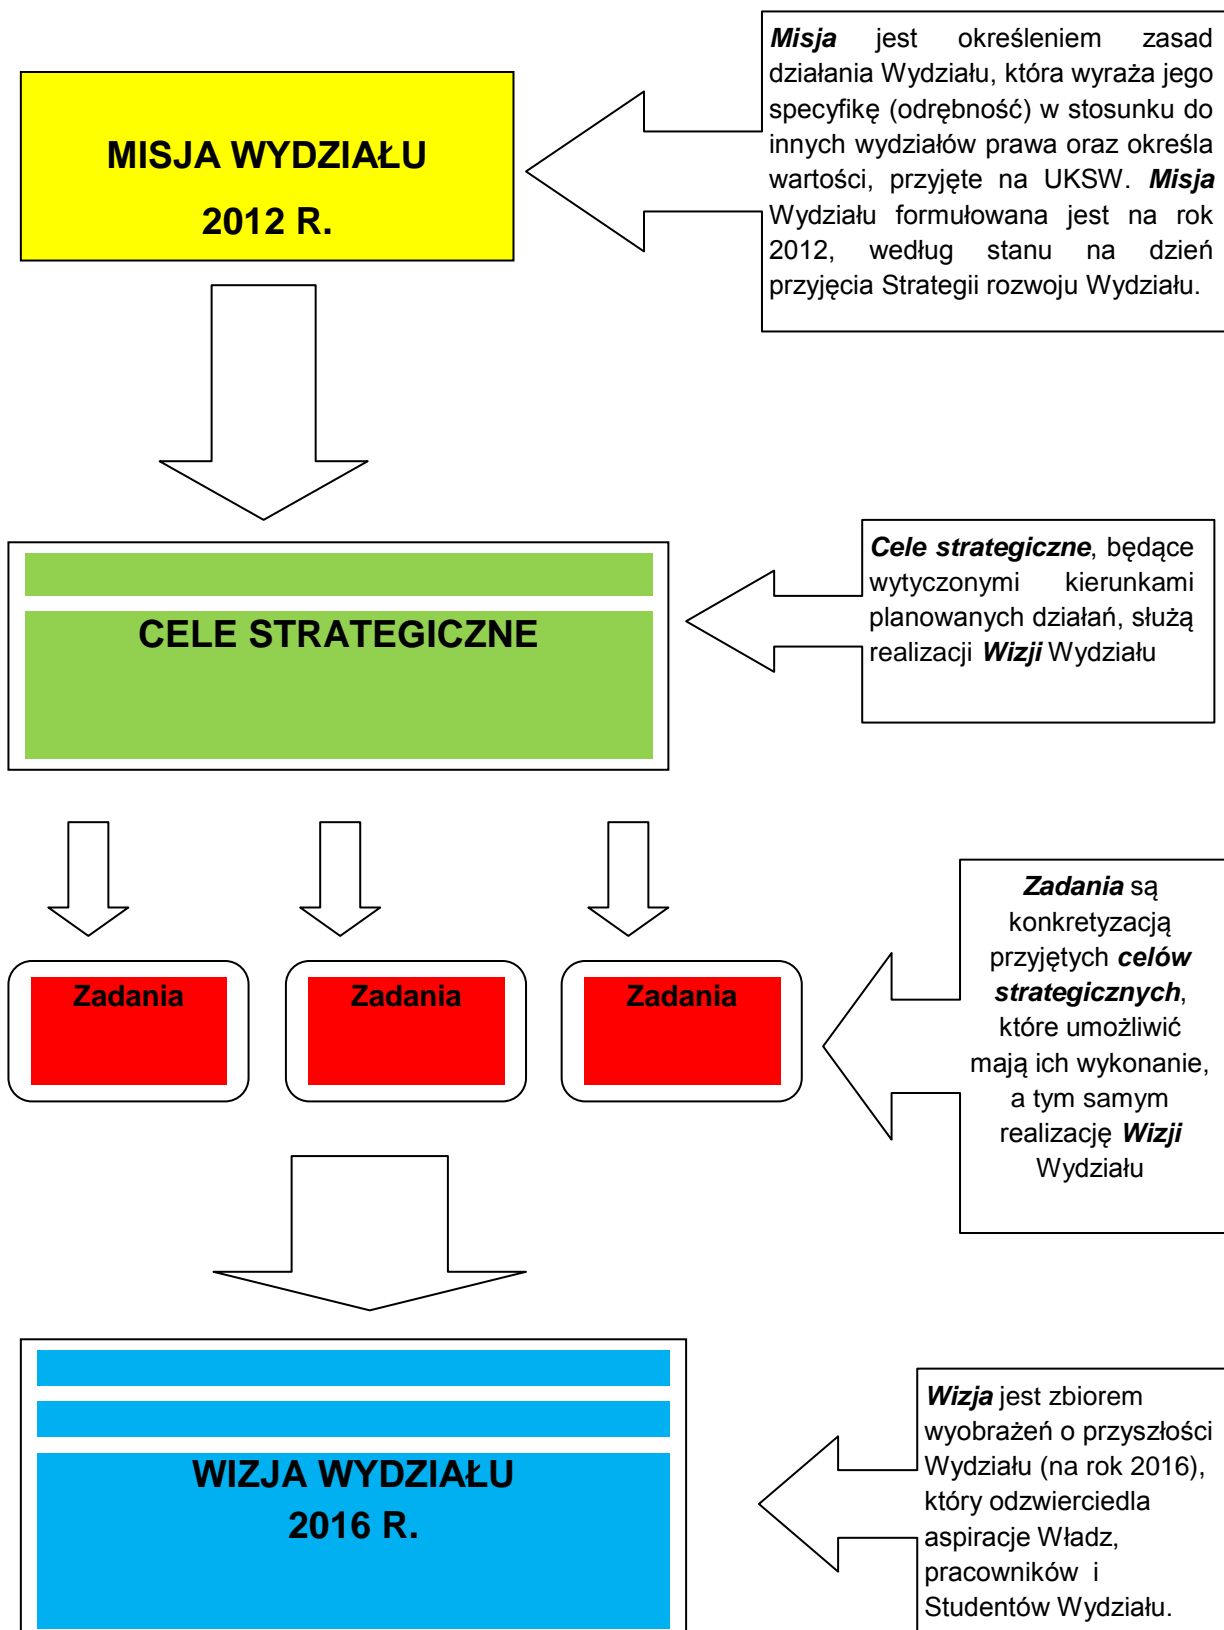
MISJA WYDZIAŁU
2012 R.

**Misja** jest określeniem zasad działania Wydziału, która wyraża jego specyfikę (odrębność) w stosunku do innych wydziałów prawa oraz określa wartości, przyjęte na UKSW. **Misja** Wydziału formułowana jest na rok 2012, według stanu na dzień przyjęcia Strategii rozwoju Wydziału.

CELE STRATEGICZNE

**Cele strategiczne**, będące wytyczonymi kierunkami planowanych działań, służą realizacji **Wizji** Wydziału

Zadania

Zadania

Zadania

**Zadania** są konkretyzacją przyjętych **celów strategicznych**, które umożliwić mają ich wykonanie, a tym samym realizację **Wizji** Wydziału

WIZJA WYDZIAŁU
2016 R.

**Wizja** jest zbiorem wyobrażeń o przyszłości Wydziału (na rok 2016), który odzwierciedla aspiracje Władz, pracowników i Studentów Wydziału.